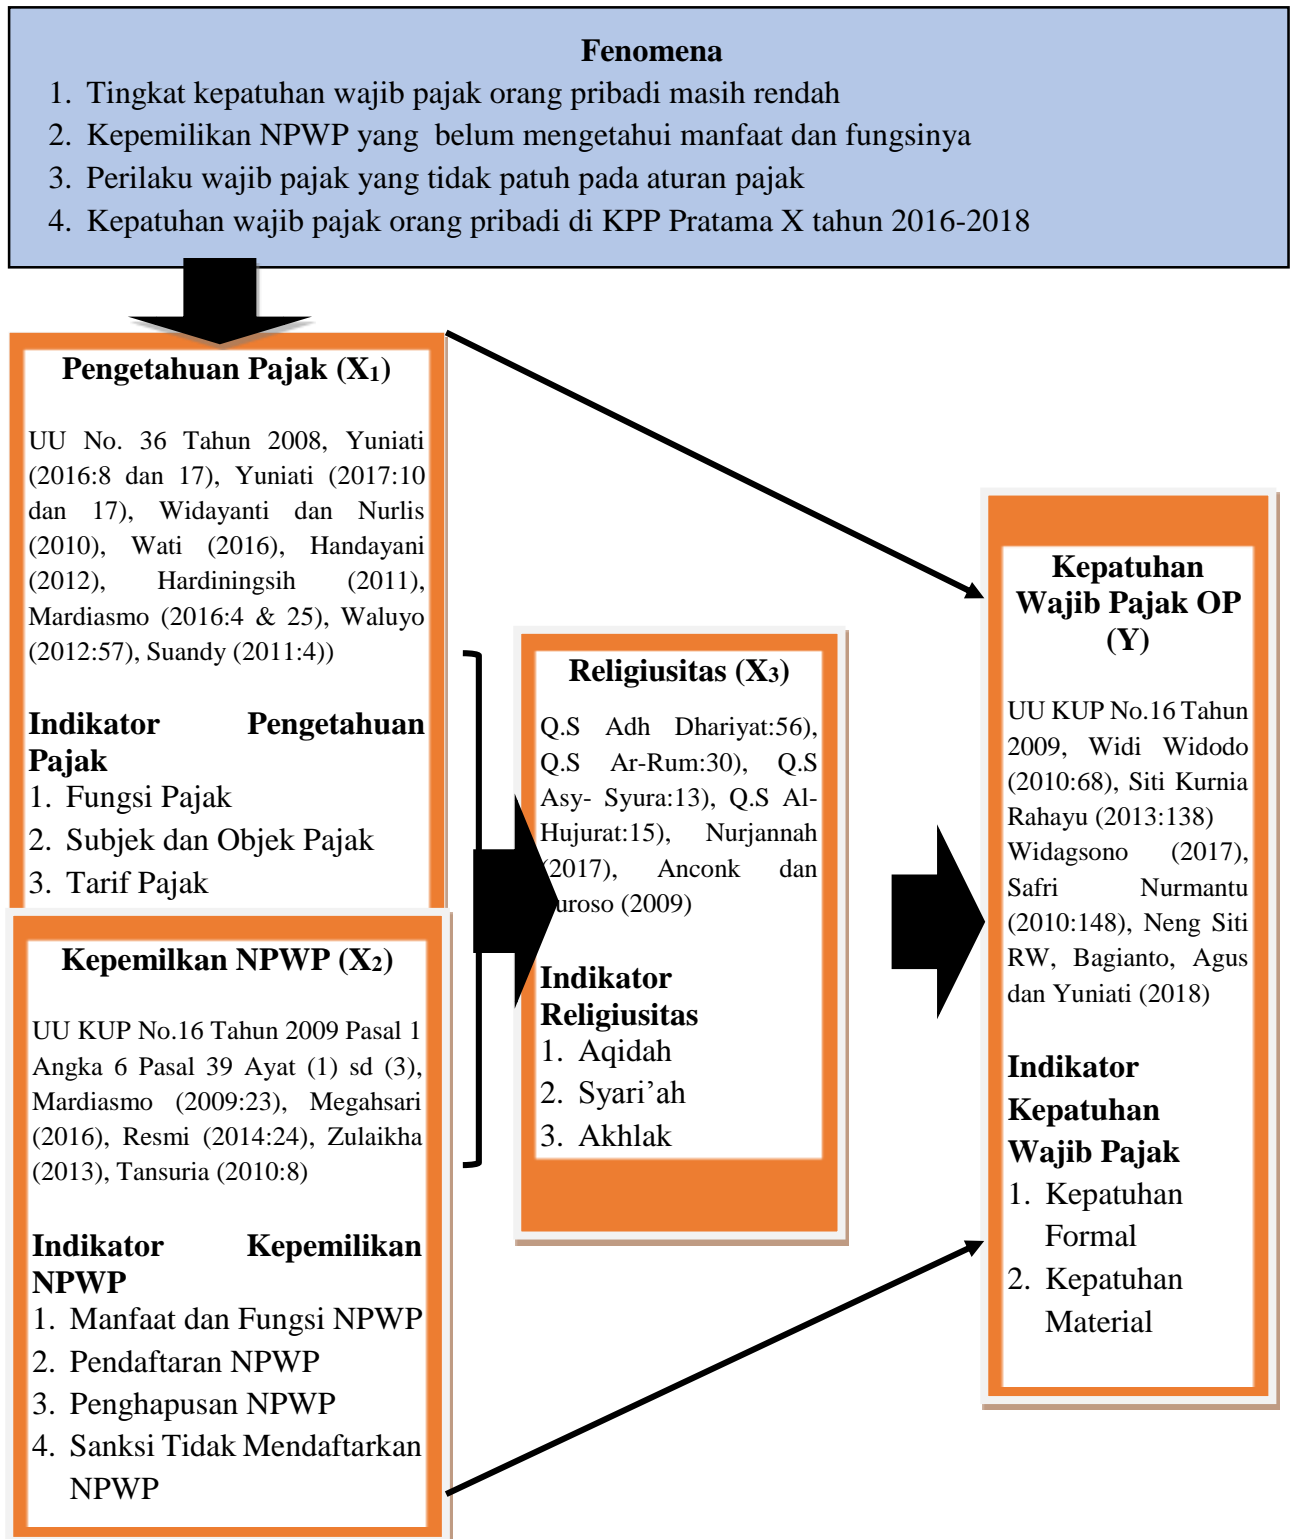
**Fenomena**

1. Tingkat kepatuhan wajib pajak orang pribadi masih rendah
2. Kepemilikan NPWP yang belum mengetahui manfaat dan fungsinya
3. Perilaku wajib pajak yang tidak patuh pada aturan pajak
4. Kepatuhan wajib pajak orang pribadi di KPP Pratama X tahun 2016-2018

**Pengetahuan Pajak ($X_1$)**

UU No. 36 Tahun 2008, Yuniati (2016:8 dan 17), Yuniati (2017:10 dan 17), Widayanti dan Nurlis (2010), Wati (2016), Handayani (2012), Hardiningsih (2011), Mardiasmo (2016:4 & 25), Waluyo (2012:57), Suandy (2011:4))

**Indikator Pengetahuan Pajak**

1. Fungsi Pajak
2. Subjek dan Objek Pajak
3. Tarif Pajak

**Kepemilkan NPWP ($X_2$)**

UU KUP No.16 Tahun 2009 Pasal 1 Angka 6 Pasal 39 Ayat (1) sd (3), Mardiasmo (2009:23), Megahsari (2016), Resmi (2014:24), Zulaikha (2013), Tansuria (2010:8)

**Indikator Kepemilikan NPWP**

1. Manfaat dan Fungsi NPWP
2. Pendaftaran NPWP
3. Penghapusan NPWP
4. Sanksi Tidak Mendaftarkan NPWP

**Religiusitas ($X_3$)**

Q.S Adh Dhariyat:56), Q.S Ar-Rum:30), Q.S Asy- Syura:13), Q.S Al-Hujurat:15), Nurjannah (2017), Anconk dan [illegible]uroso (2009)

**Indikator Religiusitas**

1. Aqidah
2. Syari'ah
3. Akhlak

**Kepatuhan Wajib Pajak OP (Y)**

UU KUP No.16 Tahun 2009, Widi Widodo (2010:68), Siti Kurnia Rahayu (2013:138) Widagsono (2017), Safri Nurmantu (2010:148), Neng Siti RW, Bagianto, Agus dan Yuniati (2018)

**Indikator Kepatuhan Wajib Pajak**

1. Kepatuhan Formal
2. Kepatuhan Material